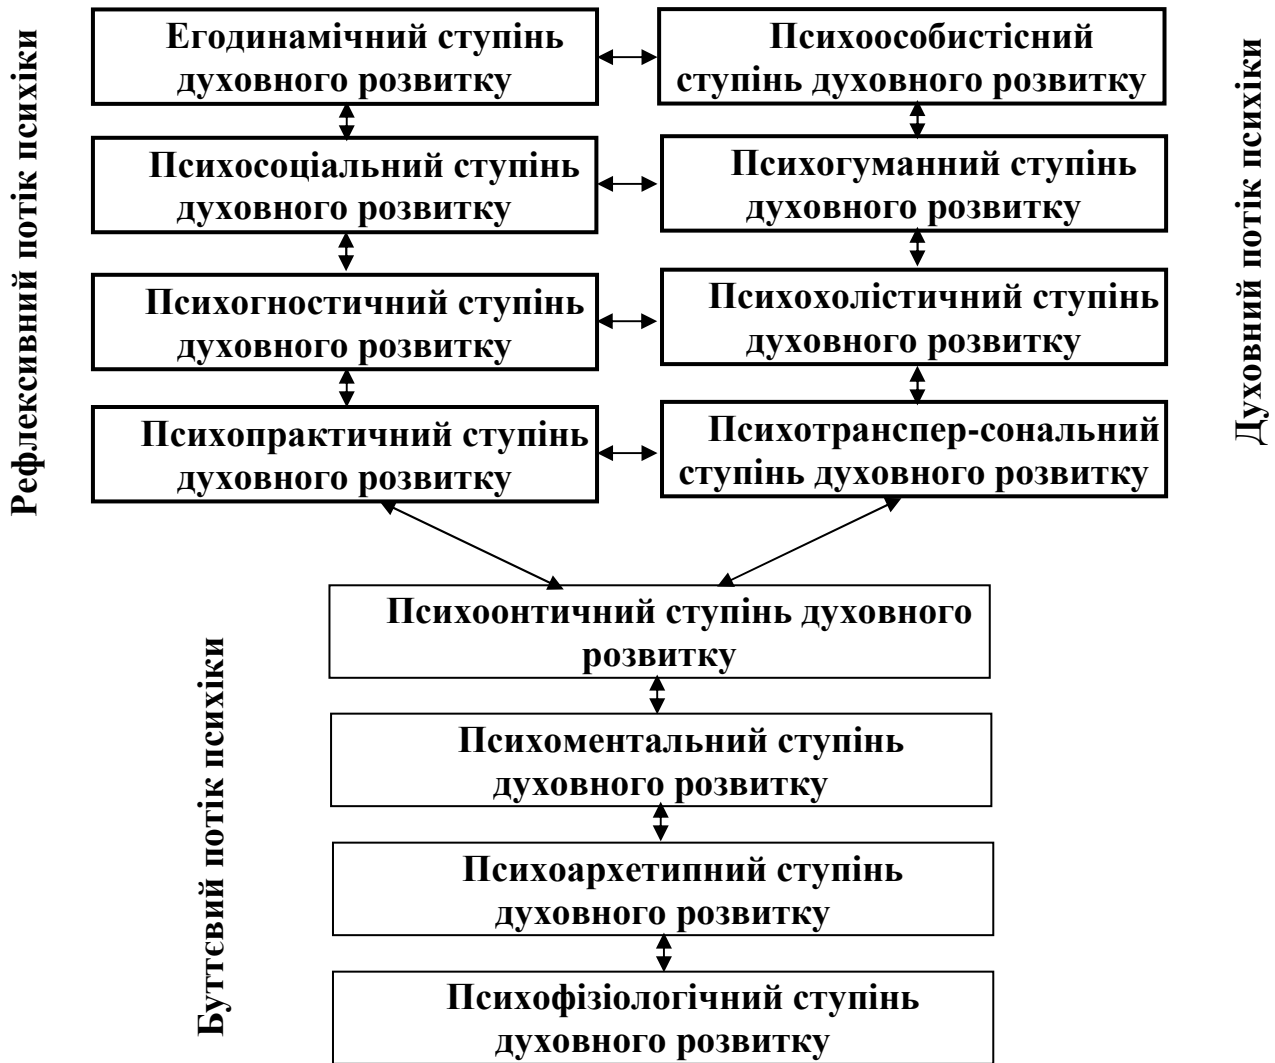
Рефлексивний потік психіки

Егодинамічний ступінь духовного розвитку

Психосоціальний ступінь духовного розвитку

Психогностичний ступінь духовного розвитку

Психопрактичний ступінь духовного розвитку

Психоособистісний ступінь духовного розвитку

Психогуманний ступінь духовного розвитку

Психохолістичний ступінь духовного розвитку

Психотрансперсональний ступінь духовного розвитку

Духовний потік психіки

Буттєвий потік психіки

Психоонтичний ступінь духовного розвитку

Психоментальний ступінь духовного розвитку

Психоархетипний ступінь духовного розвитку

Психофізіологічний ступінь духовного розвитку